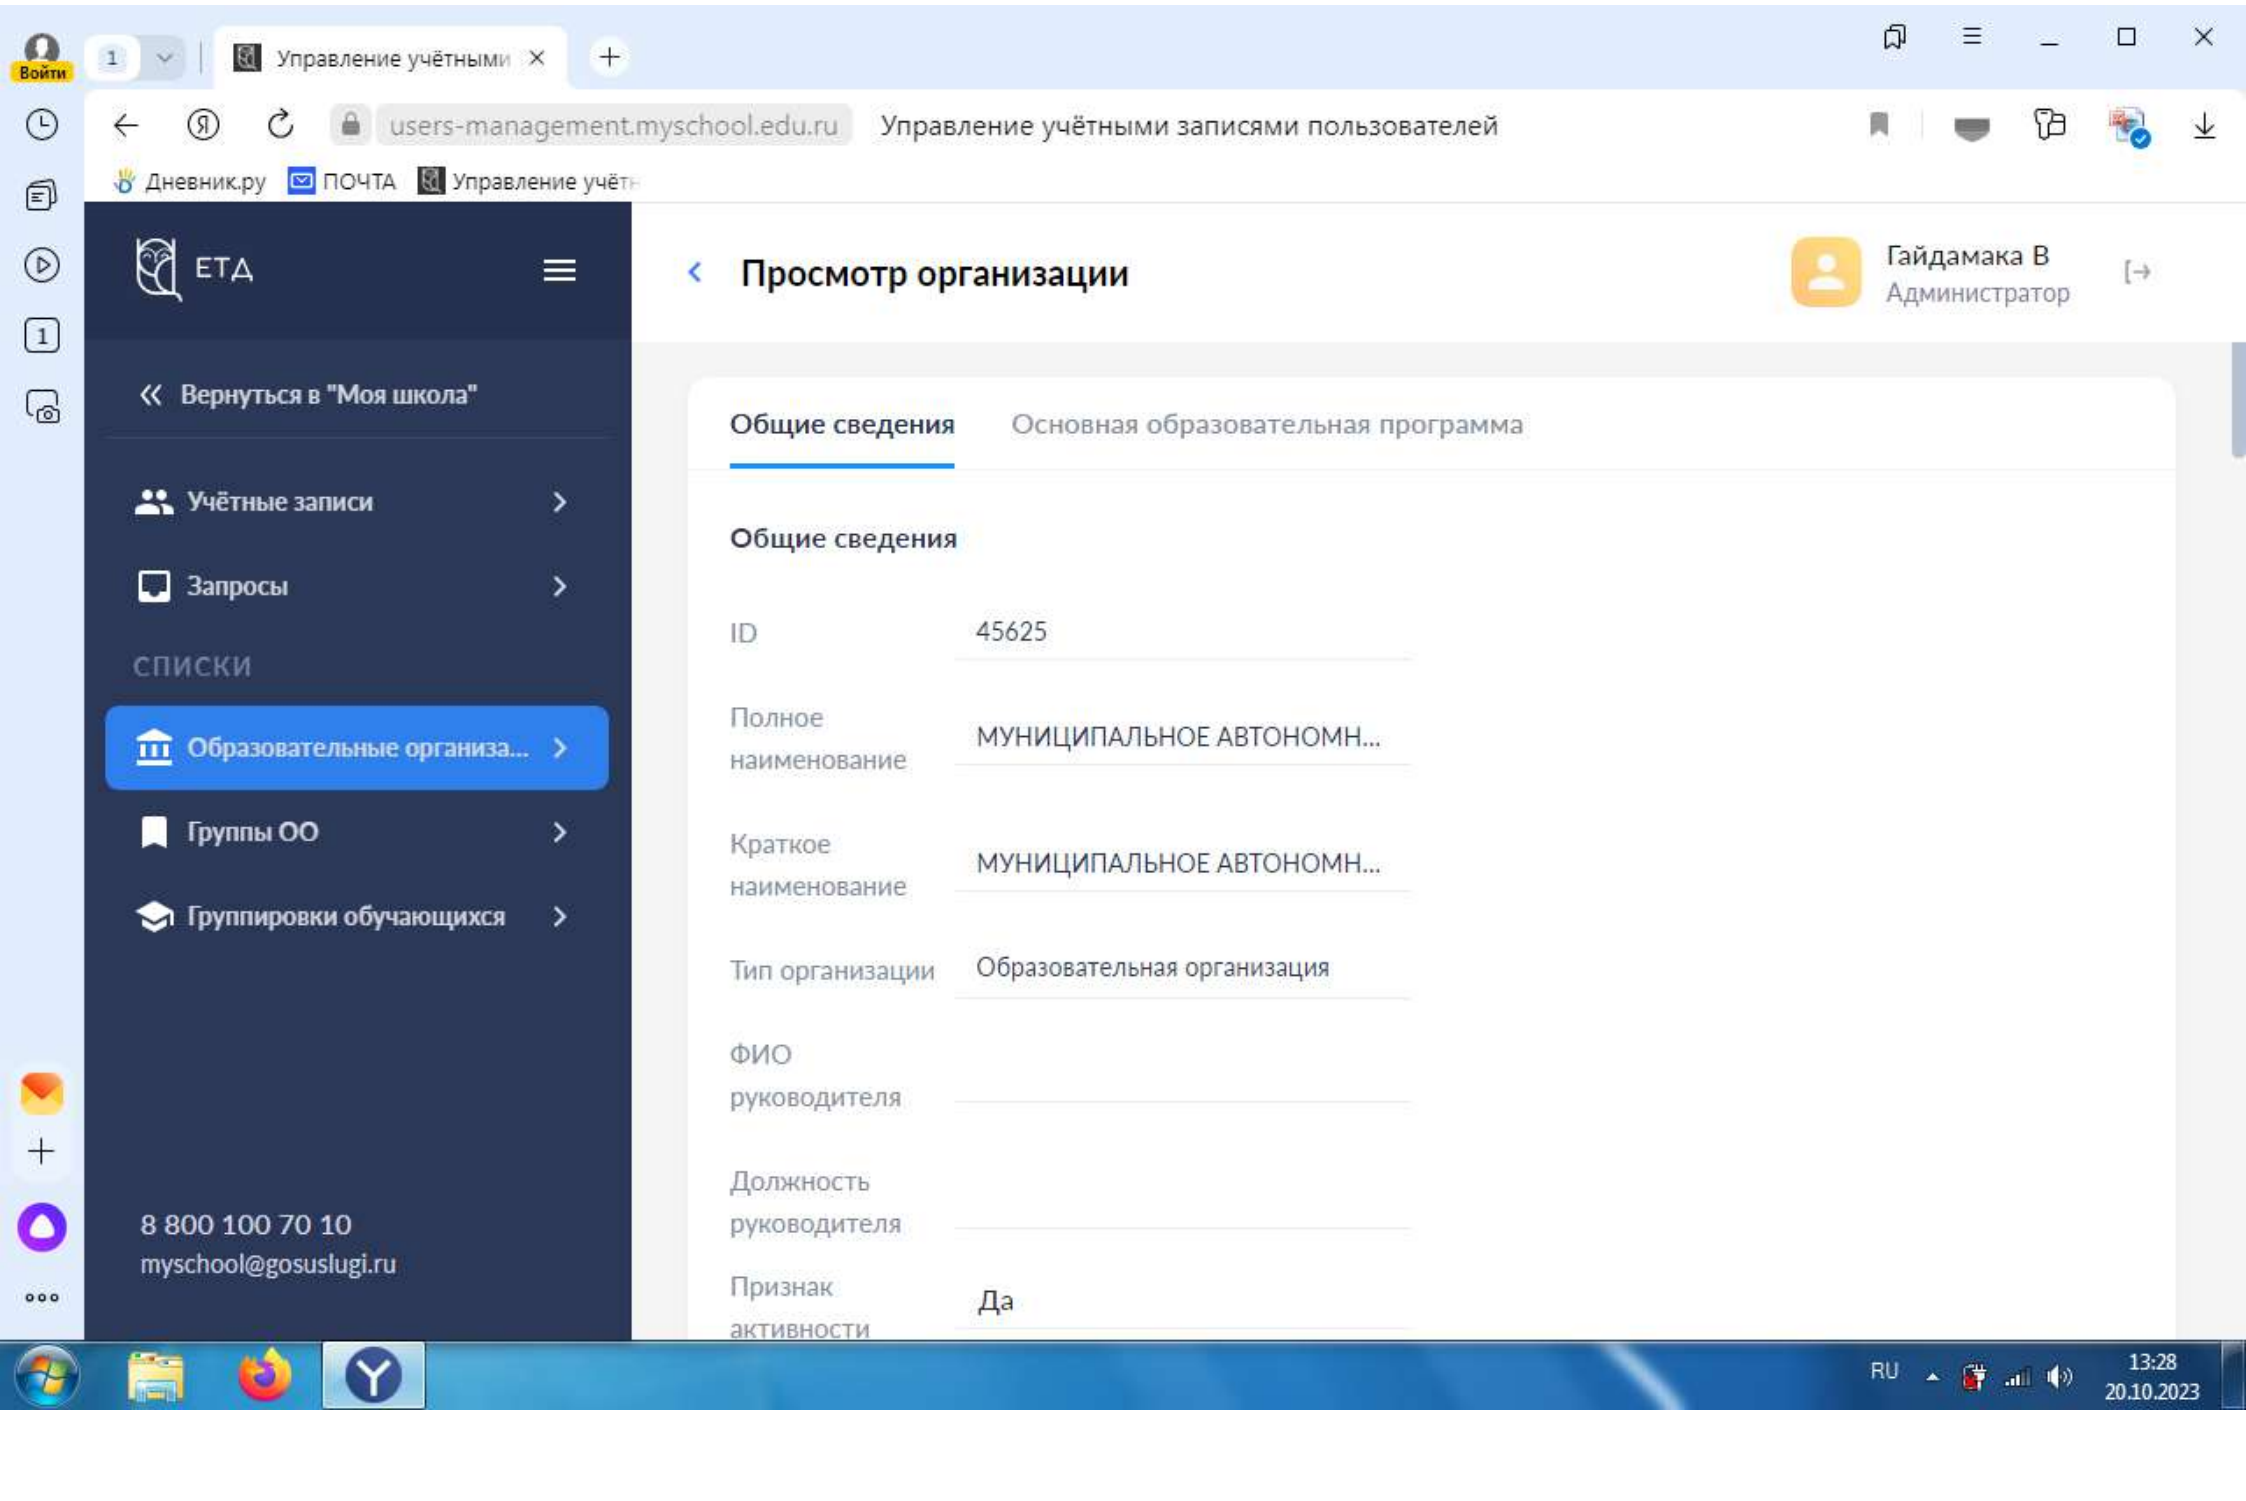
Войти

1

Управление учётными

users-management.myschool.edu.ru Управление учётными записями пользователей

Дневник.ру ПОЧТА Управление учётн

ЕТА

Просмотр организации

Гайдамака В
Администратор

Вернуться в "Моя школа"

Учётные записи

Запросы

СПИСКИ

Образовательные организа...

Группы ОО

Группировки обучающихся

8 800 100 70 10
myschool@gosuslugi.ru

Общие сведения Основная образовательная программа

Общие сведения

| | |
|---|---|
| ID | 45625 |
| Полное наименование | МУНИЦИПАЛЬНОЕ АВТОНОМН... |
| Краткое наименование | МУНИЦИПАЛЬНОЕ АВТОНОМН... |
| Тип организации | Образовательная организация |
| ФИО руководителя | |
| Должность руководителя | |
| Признак активности | Да |

RU 13:28 20.10.2023